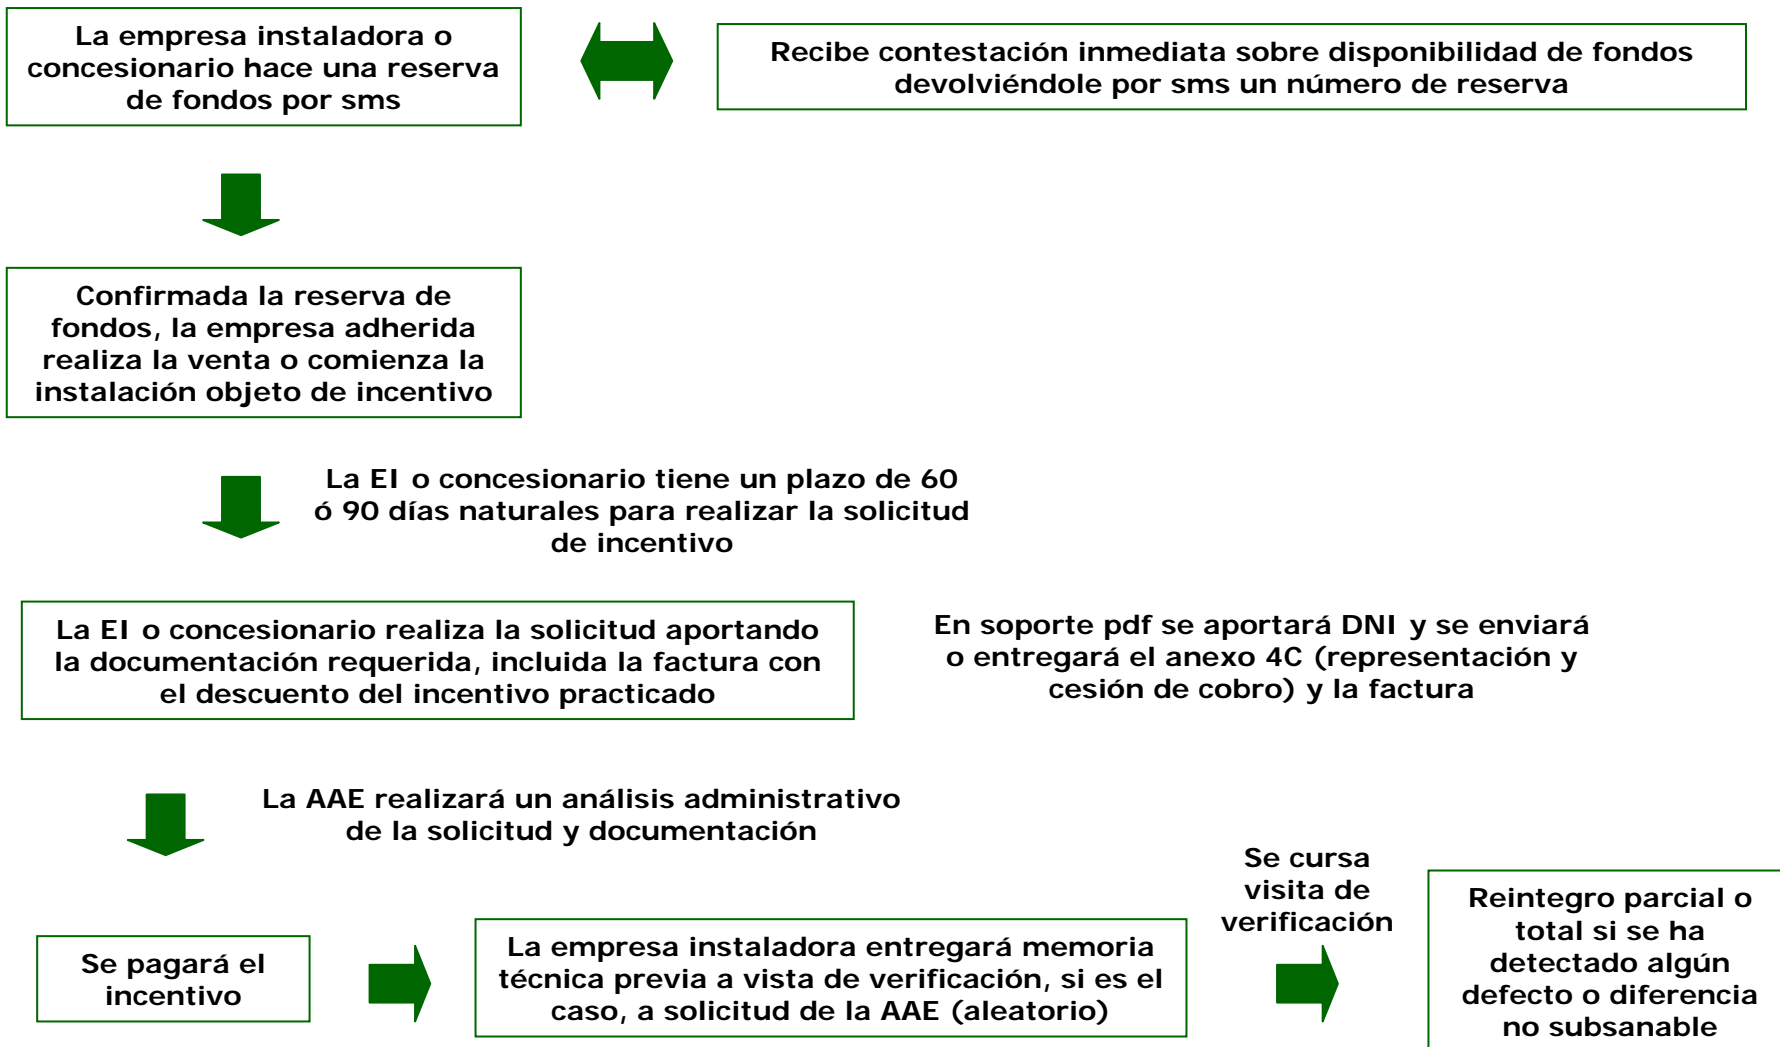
La empresa instaladora o concesionario hace una reserva de fondos por sms

Recibe contestación inmediata sobre disponibilidad de fondos devolviéndole por sms un número de reserva

Confirmada la reserva de fondos, la empresa adherida realiza la venta o comienza la instalación objeto de incentivo

La EI o concesionario tiene un plazo de 60 ó 90 días naturales para realizar la solicitud de incentivo

La EI o concesionario realiza la solicitud aportando la documentación requerida, incluida la factura con el descuento del incentivo practicado

En soporte pdf se aportará DNI y se enviará o entregará el anexo 4C (representación y cesión de cobro) y la factura

La AAE realizará un análisis administrativo de la solicitud y documentación

Se pagará el incentivo

La empresa instaladora entregará memoria técnica previa a vista de verificación, si es el caso, a solicitud de la AAE (aleatorio)

Se cursa visita de verificación

Reintegro parcial o total si se ha detectado algún defecto o diferencia no subsanable